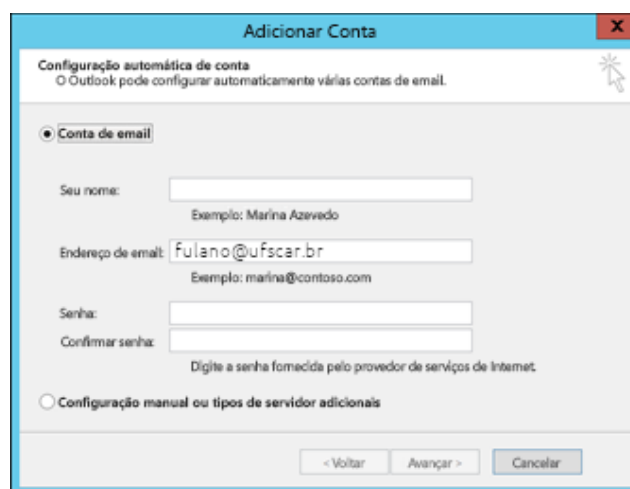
Adicionar Conta

Configuração automática de conta
O Outlook pode configurar automaticamente várias contas de email.

Conta de email

Seu nome:
Exemplo: Marina Azevedo

Endereço de email: fulano@ufscar.br
Exemplo: marina@contoso.com

Senha:
Confirmar senha:
Digite a senha fornecida pelo provedor de serviços de Internet.

Configuração manual ou tipos de servidor adicionais

< Voltar
Avançar >
Cancelar